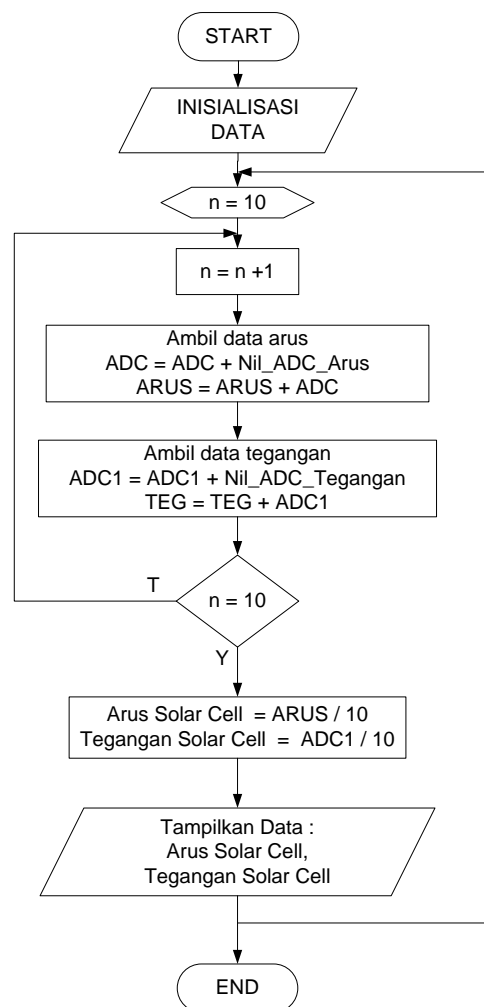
START

INISIALISASI DATA

n = 10

n = n +1

Ambil data arus
ADC = ADC + Nil_ADC_Arus
ARUS = ARUS + ADC

Ambil data tegangan
ADC1 = ADC1 + Nil_ADC_Tegangan
TEG = TEG + ADC1

T

n = 10

Y

Arus Solar Cell = ARUS / 10
Tegangan Solar Cell = ADC1 / 10

Tampilkan Data :
Arus Solar Cell,
Tegangan Solar Cell

END